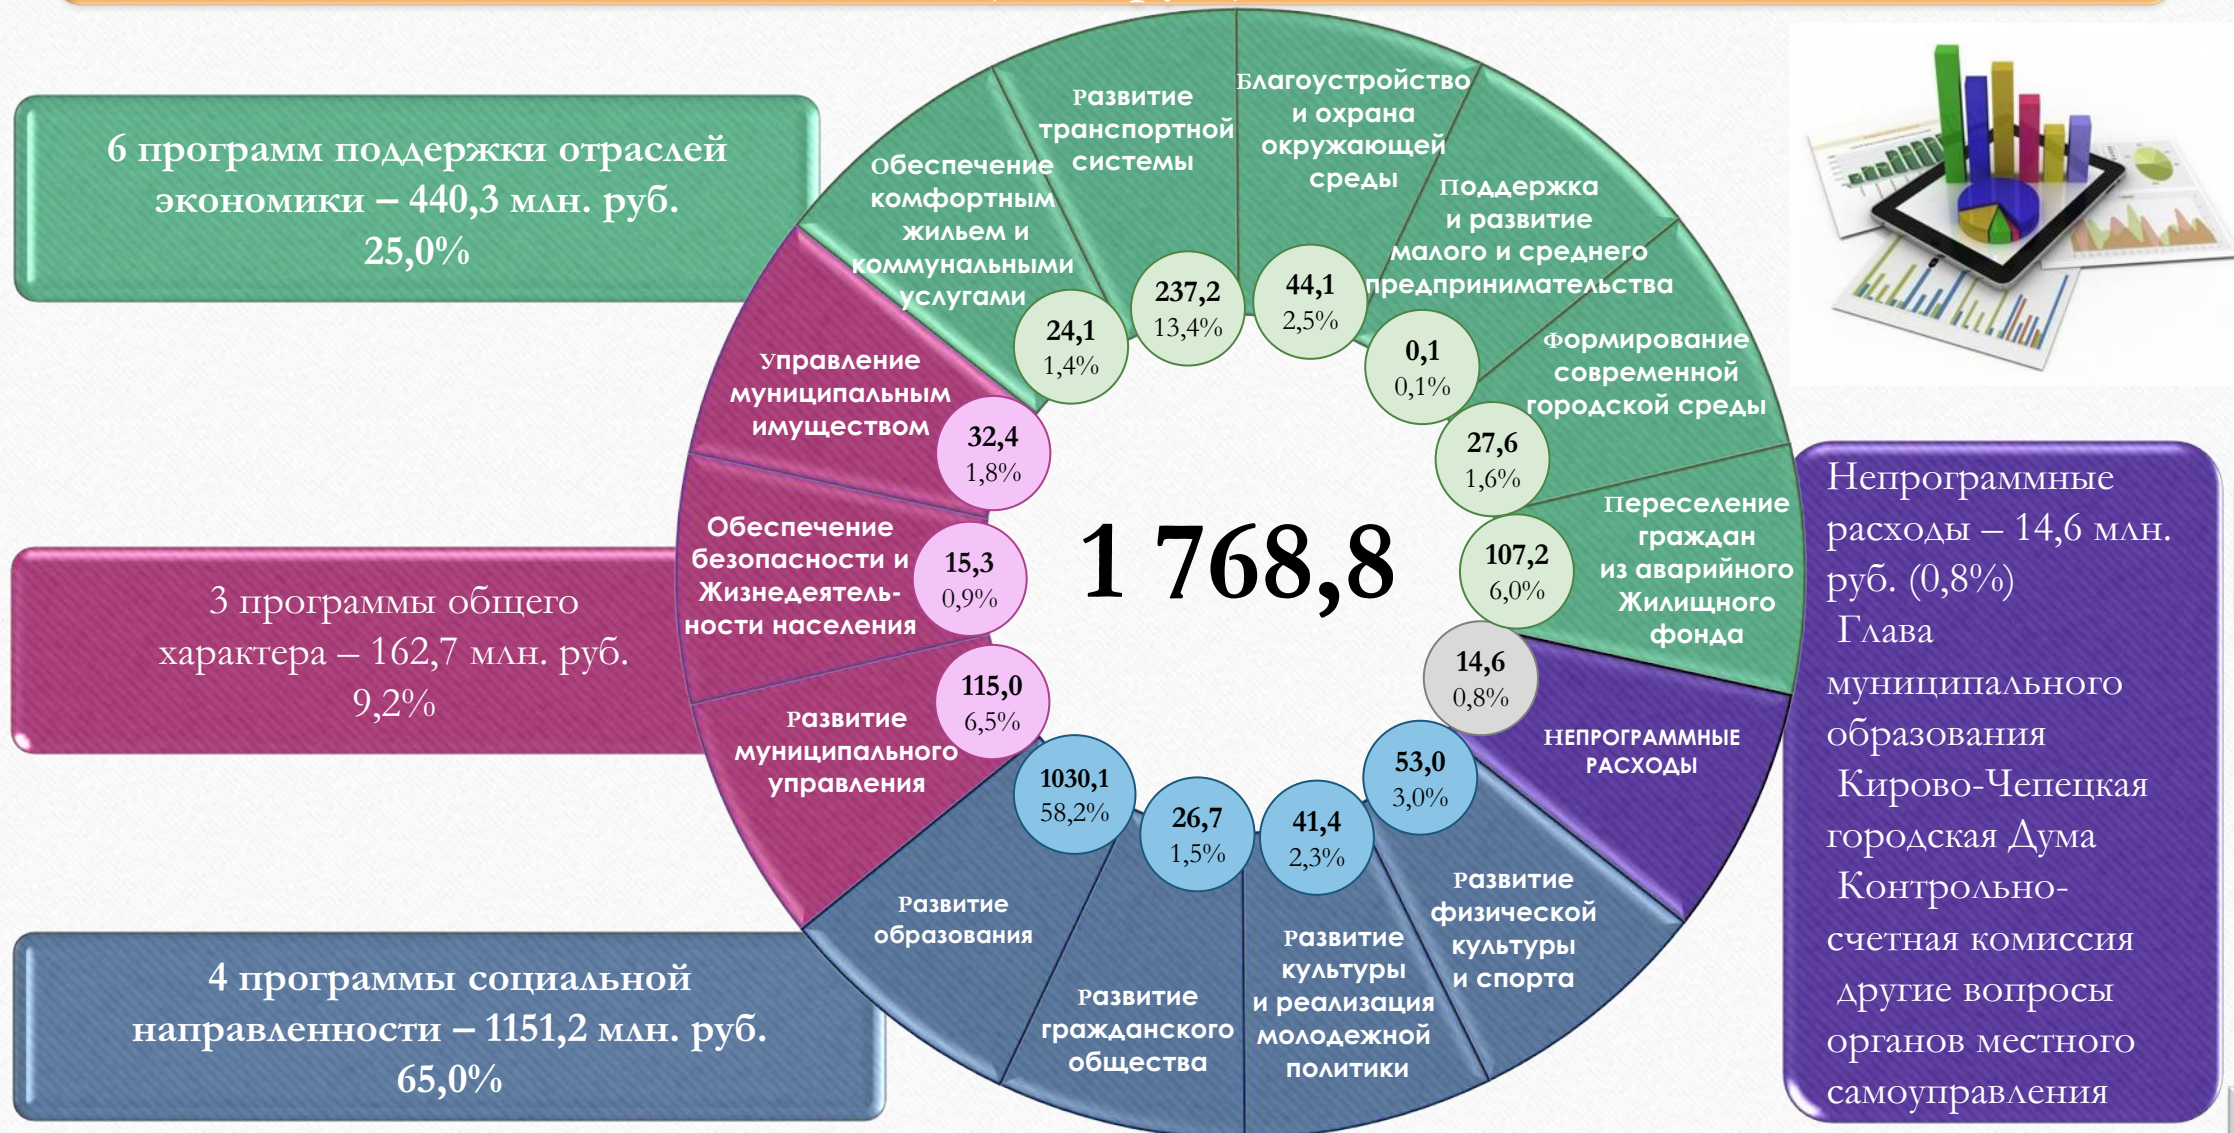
6 программ поддержки отраслей экономики – 440,3 млн. руб. 25,0%

3 программы общего характера – 162,7 млн. руб. 9,2%

4 программы социальной направленности – 1151,2 млн. руб. 65,0%

1 768,8

Обеспечение комфортным жильем и коммунальными услугами
24,1
1,4%

Развитие транспортной системы
237,2
13,4%

Благоустройство и охрана окружающей среды
44,1
2,5%

Поддержка и развитие малого и среднего предпринимательства
0,1
0,1%

Формирование современной городской среды
27,6
1,6%

Переселение граждан из аварийного жилищного фонда
107,2
6,0%

НЕПРОГРАММНЫЕ РАСХОДЫ
14,6
0,8%

Развитие физической культуры и спорта
53,0
3,0%

Развитие культуры и реализация молодежной политики
41,4
2,3%

Развитие гражданского общества
26,7
1,5%

Развитие образования
1030,1
58,2%

Развитие муниципального управления
115,0
6,5%

Обеспечение безопасности и жизнедеятельности населения
15,3
0,9%

Управление муниципальным имуществом
32,4
1,8%

Непрограммные расходы – 14,6 млн. руб. (0,8%)
Глава муниципального образования
Кирово-Чепецкая городская Дума
Контрольно-счетная комиссия
другие вопросы органов местного самоуправления